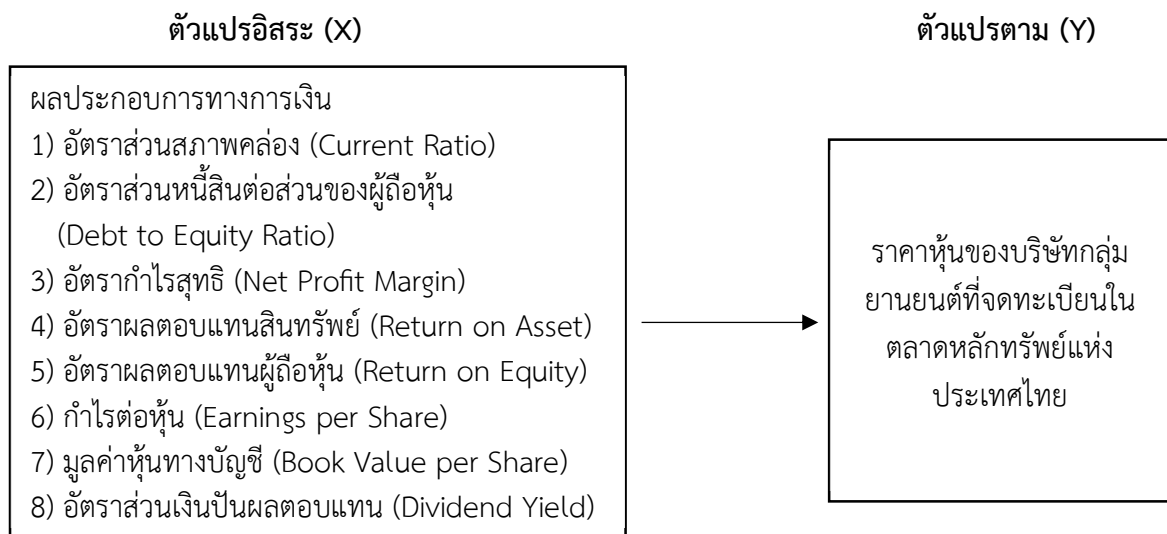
ตัวแปรอิสระ (X)

ตัวแปรตาม (Y)

ผลประกอบการทางการเงิน
1) อัตราส่วนสภาพคล่อง (Current Ratio)
2) อัตราส่วนหนี้สินต่อส่วนของผู้ถือหุ้น (Debt to Equity Ratio)
3) อัตรากำไรสุทธิ (Net Profit Margin)
4) อัตราผลตอบแทนสินทรัพย์ (Return on Asset)
5) อัตราผลตอบแทนผู้ถือหุ้น (Return on Equity)
6) กำไรต่อหุ้น (Earnings per Share)
7) มูลค่าหุ้นทางบัญชี (Book Value per Share)
8) อัตราส่วนเงินปันผลตอบแทน (Dividend Yield)

ราคาหุ้นของบริษัทกลุ่มยานยนต์ที่จดทะเบียนในตลาดหลักทรัพย์แห่งประเทศไทย